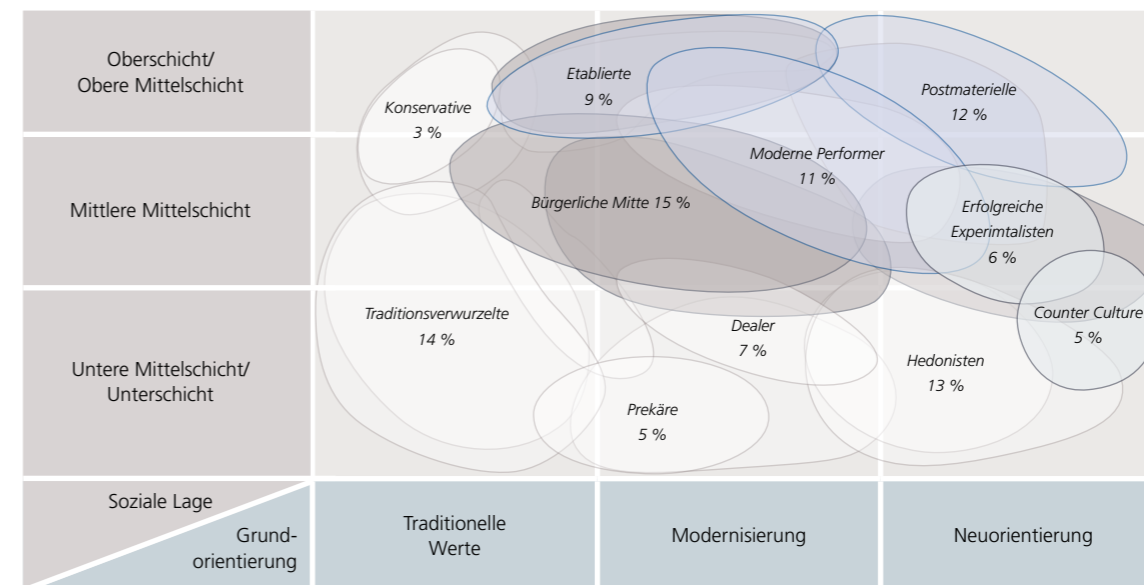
Oberschicht/
Obere Mittelschicht

Mittlere Mittelschicht

Untere Mittelschicht/
Unterschicht

Soziale Lage

Grundorientierung

Konservative
3 %

Etablierte
9 %

Postmaterielle
12 %

Moderne Performer
11 %

Bürgerliche Mitte 15 %

Erfolgreiche
Experimtalisten
6 %

Counter Culture
5 %

Traditionsverwurzelte
14 %

Dealer
7 %

Hedonisten
13 %

Prekäre
5 %

Traditionelle
Werte

Modernisierung

Neuorientierung